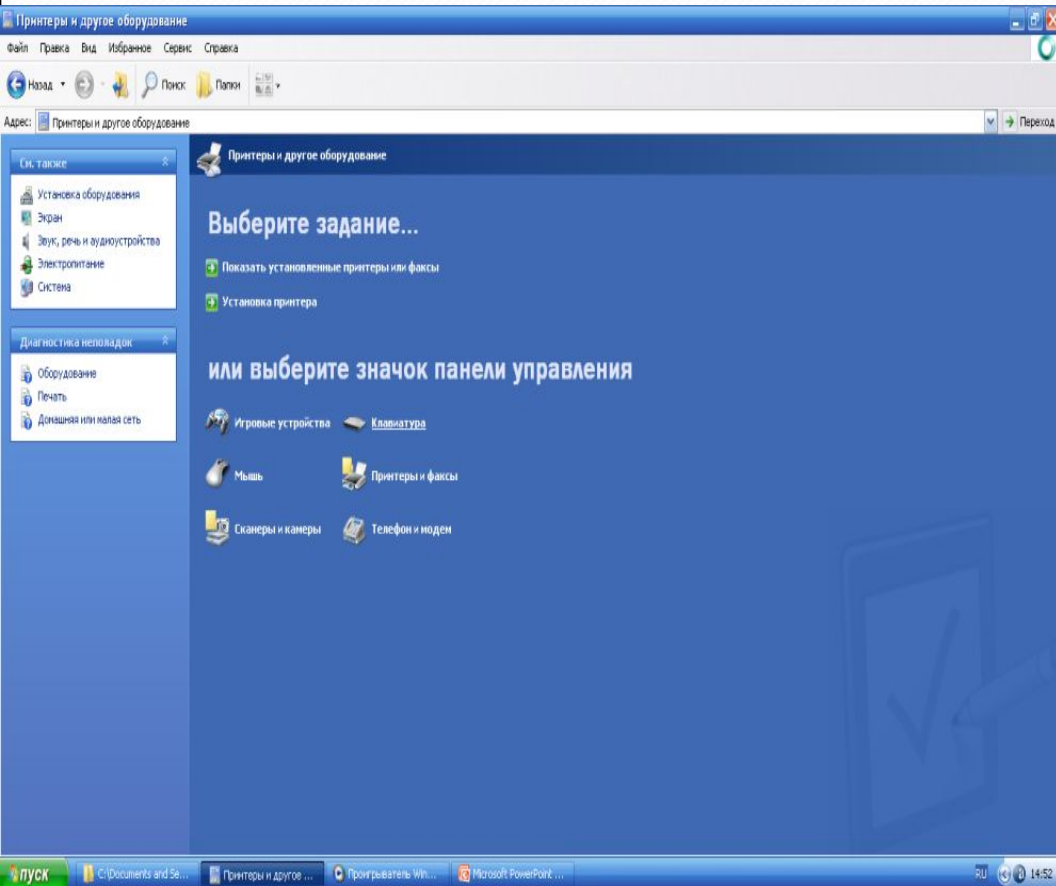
Принтеры и другое оборудование

Файл Правка Вид Избранное Сервис Справка

Назад Поиск Папки

Адрес: Принтеры и другое оборудование

Переход

См. также

Установка оборудования
Экран
Звук, речь и аудиоустройства
Электропитание
Система

Диагностика неполадок

Оборудование
Печать
Домашняя или малая сеть

Принтеры и другое оборудование

Выберите задание...

Показать установленные принтеры или факсы

Установка принтера

или выберите значок панели управления

Игровые устройства
Клавиатура
Мышь
Принтеры и факсы
Сканеры и камеры
Телефон и модем

пуск
C:\Documents and Se...
Принтеры и другое ...
Проигрыватель Win...
Microsoft PowerPoint ...
RU 14:52